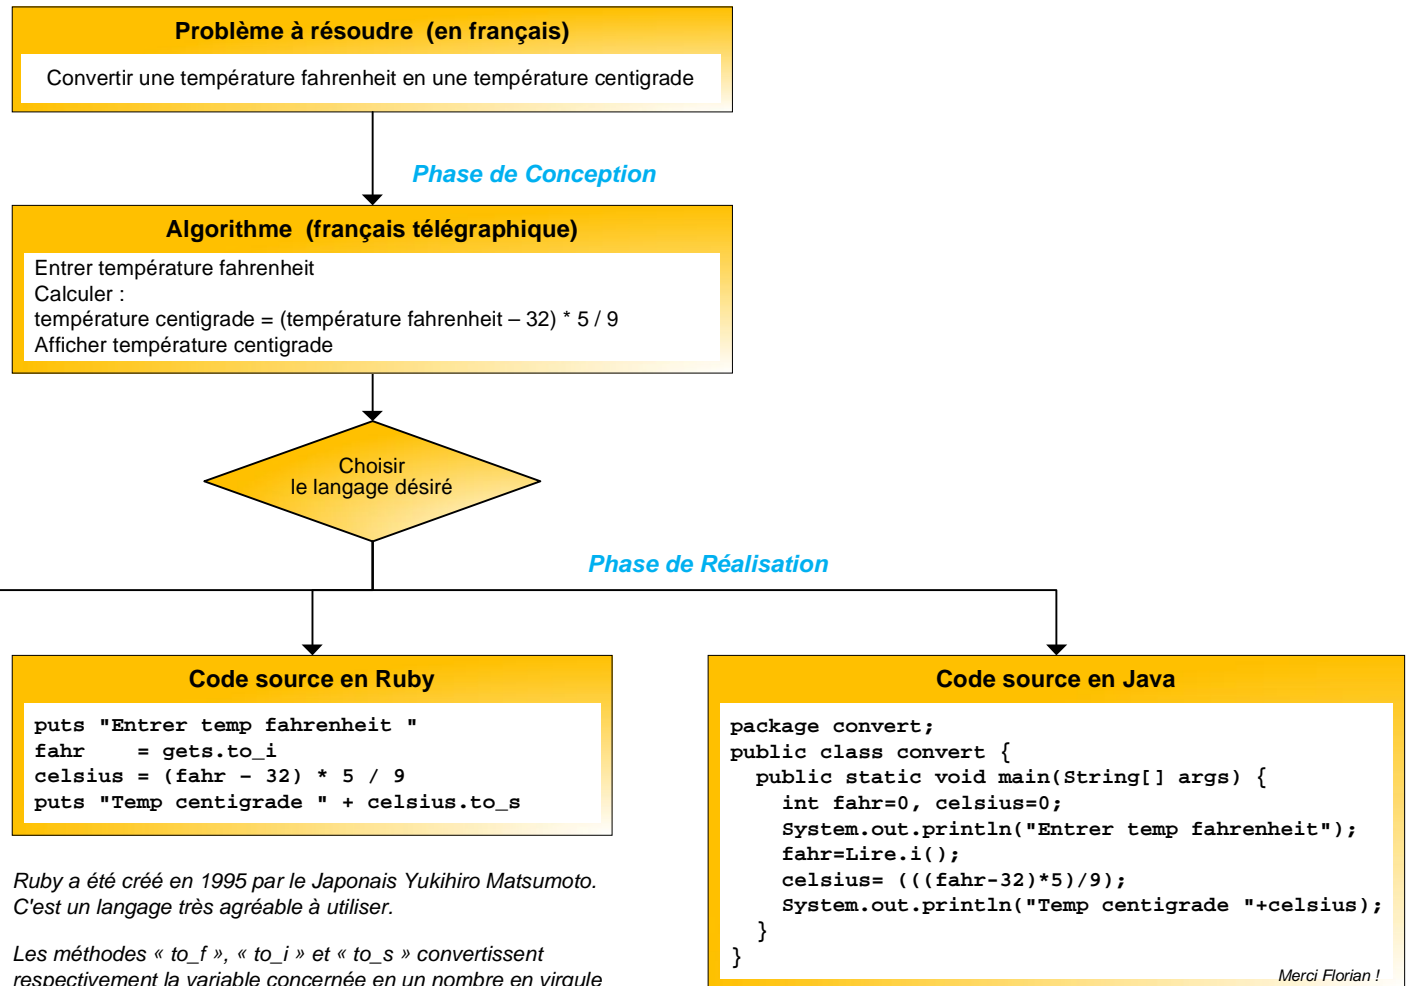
Problème à résoudre (en français)

Convertir une température fahrenheit en une température centigrade

Phase de Conception

Algorithme (français télégraphique)

Entrer température fahrenheit
Calculer :
température centigrade = (température fahrenheit – 32) * 5 / 9
Afficher température centigrade

Choisir
le langage désiré

Phase de Réalisation

Code source en Ruby

```
puts "Entrer temp fahrenheit "
fahr    = gets.to_i
celsius = (fahr - 32) * 5 / 9
puts "Temp centigrade " + celsius.to_s
```

Code source en Java

```
package convert;
public class convert {
  public static void main(String[] args) {
    int fahr=0, celsius=0;
    System.out.println("Entrer temp fahrenheit");
    fahr=Lire.i();
    celsius= (((fahr-32)*5)/9);
    System.out.println("Temp centigrade "+celsius);
  }
}
```

Merci Florian !

Ruby a été créé en 1995 par le Japonais Yukihiro Matsumoto. C'est un langage très agréable à utiliser.

Les méthodes « to_f », « to_i » et « to_s » convertissent respectivement la variable concernée en un nombre en virgule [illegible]